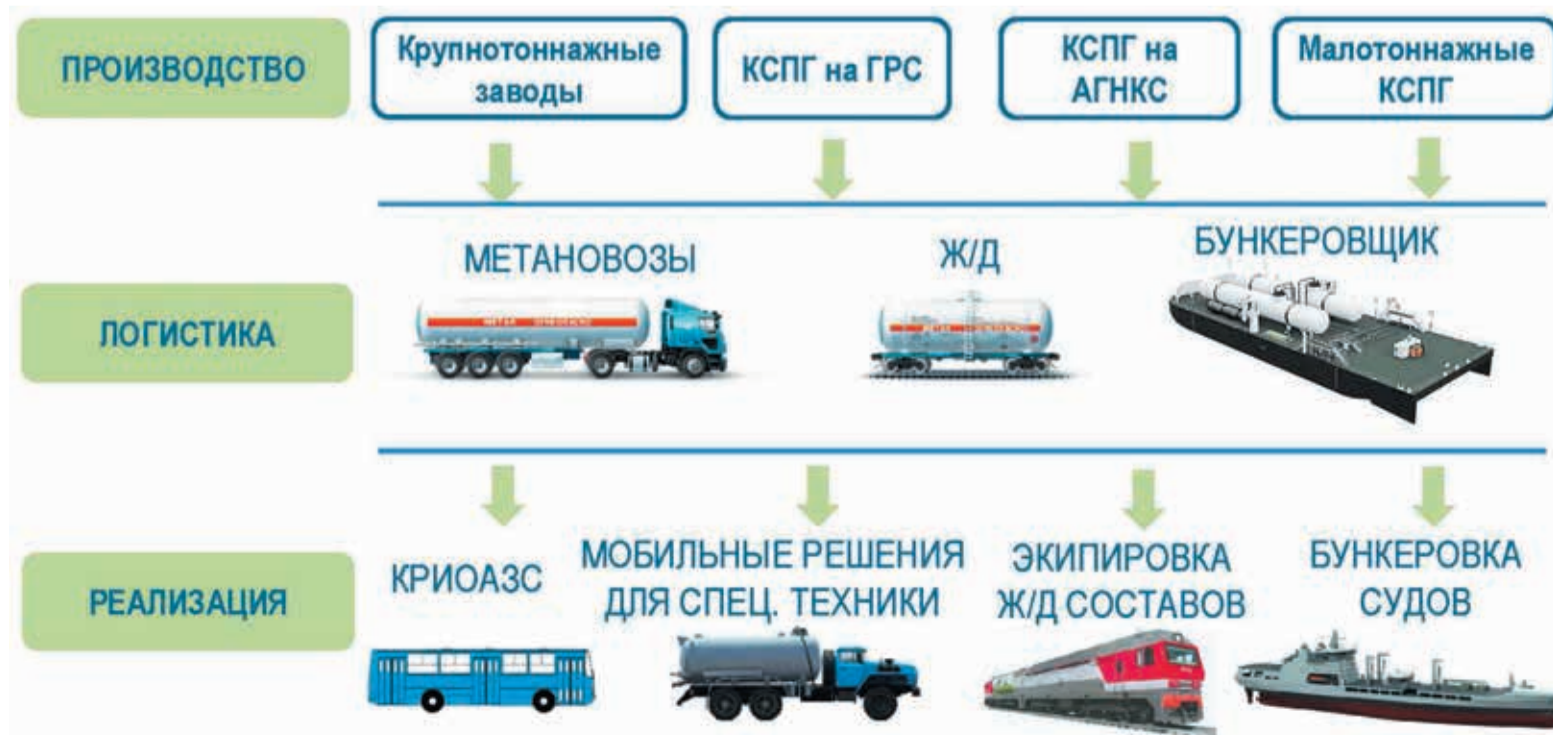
ПРОИЗВОДСТВО

Крупнотоннажные заводы

КСПГ на ГРС

КСПГ на АГНКС

Малотоннажные КСПГ

ЛОГИСТИКА

МЕТАНОВОЗЫ

Ж/Д

БУНКЕРОВЩИК

РЕАЛИЗАЦИЯ

КРИОАЗС

МОБИЛЬНЫЕ РЕШЕНИЯ ДЛЯ СПЕЦ. ТЕХНИКИ

ЭКИПИРОВКА Ж/Д СОСТАВОВ

БУНКЕРОВКА СУДОВ